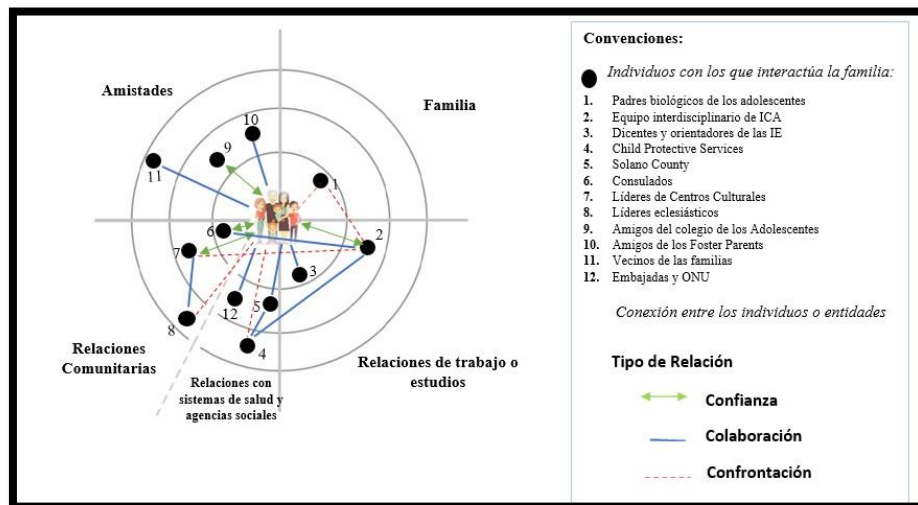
Amistades

Familia

10

9

11

1

6

2

7

3

5

12

8

4

Relaciones Comunitarias

Relaciones con sistemas de salud y agencias sociales

Relaciones de trabajo o estudios

Convenciones:

Individuos con los que interactúa la familia:

1. Padres biológicos de los adolescentes
2. Equipo interdisciplinario de ICA
3. Dicentes y orientadores de las IE
4. Child Protective Services
5. Solano County
6. Consulados
7. Líderes de Centros Culturales
8. Líderes eclesiásticos
9. Amigos del colegio de los Adolescentes
10. Amigos de los Foster Parents
11. Vecinos de las familias
12. Embajadas y ONU

Conexión entre los individuos o entidades

Tipo de Relación

Confianza

Colaboración

Confrontación